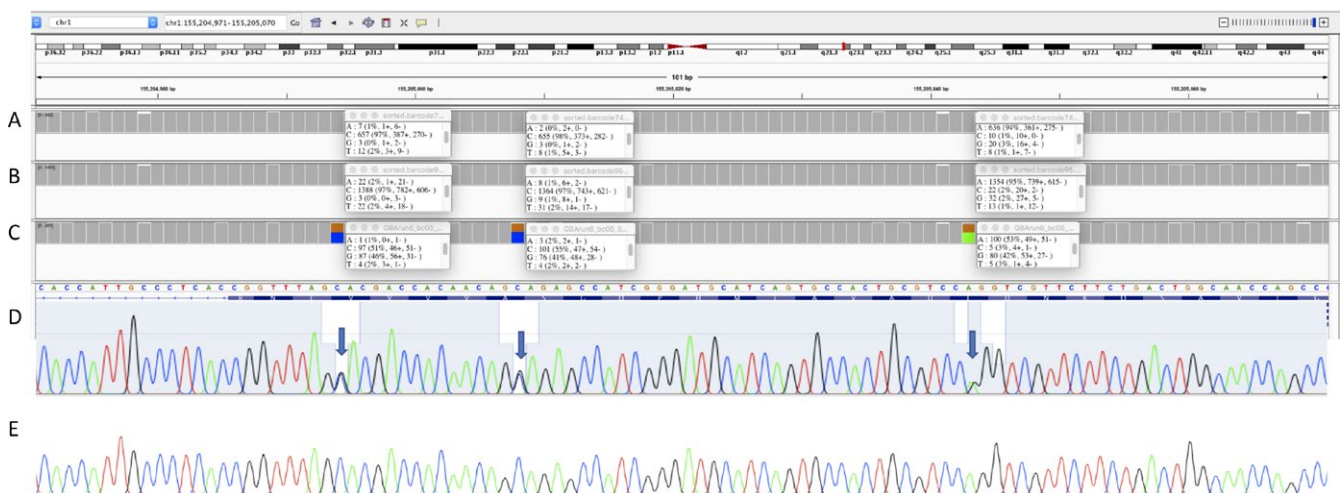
chr1 chr1:155,204,971-155,205,070 Go

p36.32 p36.22 p36.13 p36.11 p35.2 p34.3 p34.2 p33 p32.3 p32.2 p31.3 p31.1 p22.3 p22.1 p21.2 p13.3 p13.2 p12 p11.2 q12 q21.1 q21.3 q23.1 q23.3 q24.2 q25.1 q25.3 q31.1 q31.3 q32.1 q32.2 q41 q42.11 q42.2 q43 q44

101 bp

155,204,980 bp 155,205,000 bp 155,205,020 bp 155,205,040 bp 155,205,060 bp

A

sorted.barcode7...
A : 7 (1%, 1+, 6- )
C : 657 (97%, 387+, 270- )
G : 3 (0%, 1+, 2- )
T : 12 (2%, 3+, 9- )

sorted.barcode74...
A : 2 (0%, 2+, 0- )
C : 655 (98%, 373+, 282- )
G : 3 (0%, 1+, 2- )
T : 8 (1%, 5+, 3- )

sorted.barcode74...
A : 636 (94%, 361+, 275- )
C : 10 (1%, 10+, 0- )
G : 20 (3%, 16+, 4- )
T : 8 (1%, 1+, 7- )

B

sorted.barcode9...
A : 22 (2%, 1+, 21- )
C : 1388 (97%, 782+, 606- )
G : 3 (0%, 0+, 3- )
T : 22 (2%, 4+, 18- )

sorted.barcode95...
A : 8 (1%, 6+, 2- )
C : 1364 (97%, 743+, 621- )
G : 9 (1%, 8+, 1- )
T : 31 (2%, 14+, 17- )

sorted.barcode95...
A : 1354 (95%, 739+, 615- )
C : 22 (2%, 20+, 2- )
G : 32 (2%, 27+, 5- )
T : 13 (1%, 1+, 12- )

C

GBArun6_bc05_...
A : 1 (1%, 0+, 1- )
C : 97 (51%, 46+, 51- )
G : 87 (46%, 56+, 31- )
T : 4 (2%, 3+, 1- )

GBArun6_bc05_...
A : 3 (2%, 2+, 1- )
C : 101 (55%, 47+, 54- )
G : 76 (41%, 48+, 28- )
T : 4 (2%, 2+, 2- )

GBArun6_bc05_...
A : 100 (53%, 49+, 51- )
C : 5 (3%, 4+, 1- )
G : 80 (42%, 53+, 27- )
T : 5 (3%, 1+, 4- )

C A C C A T T G C C C C T C A C C G G T T T A G C A C C G A C C A C A A C A G C A G A G C C A T G C G G G A T G C A T C A G T G C C A C T G C G T C C A G G T C G T T C T T C T G A C T G G C A A C C A G C

D

E